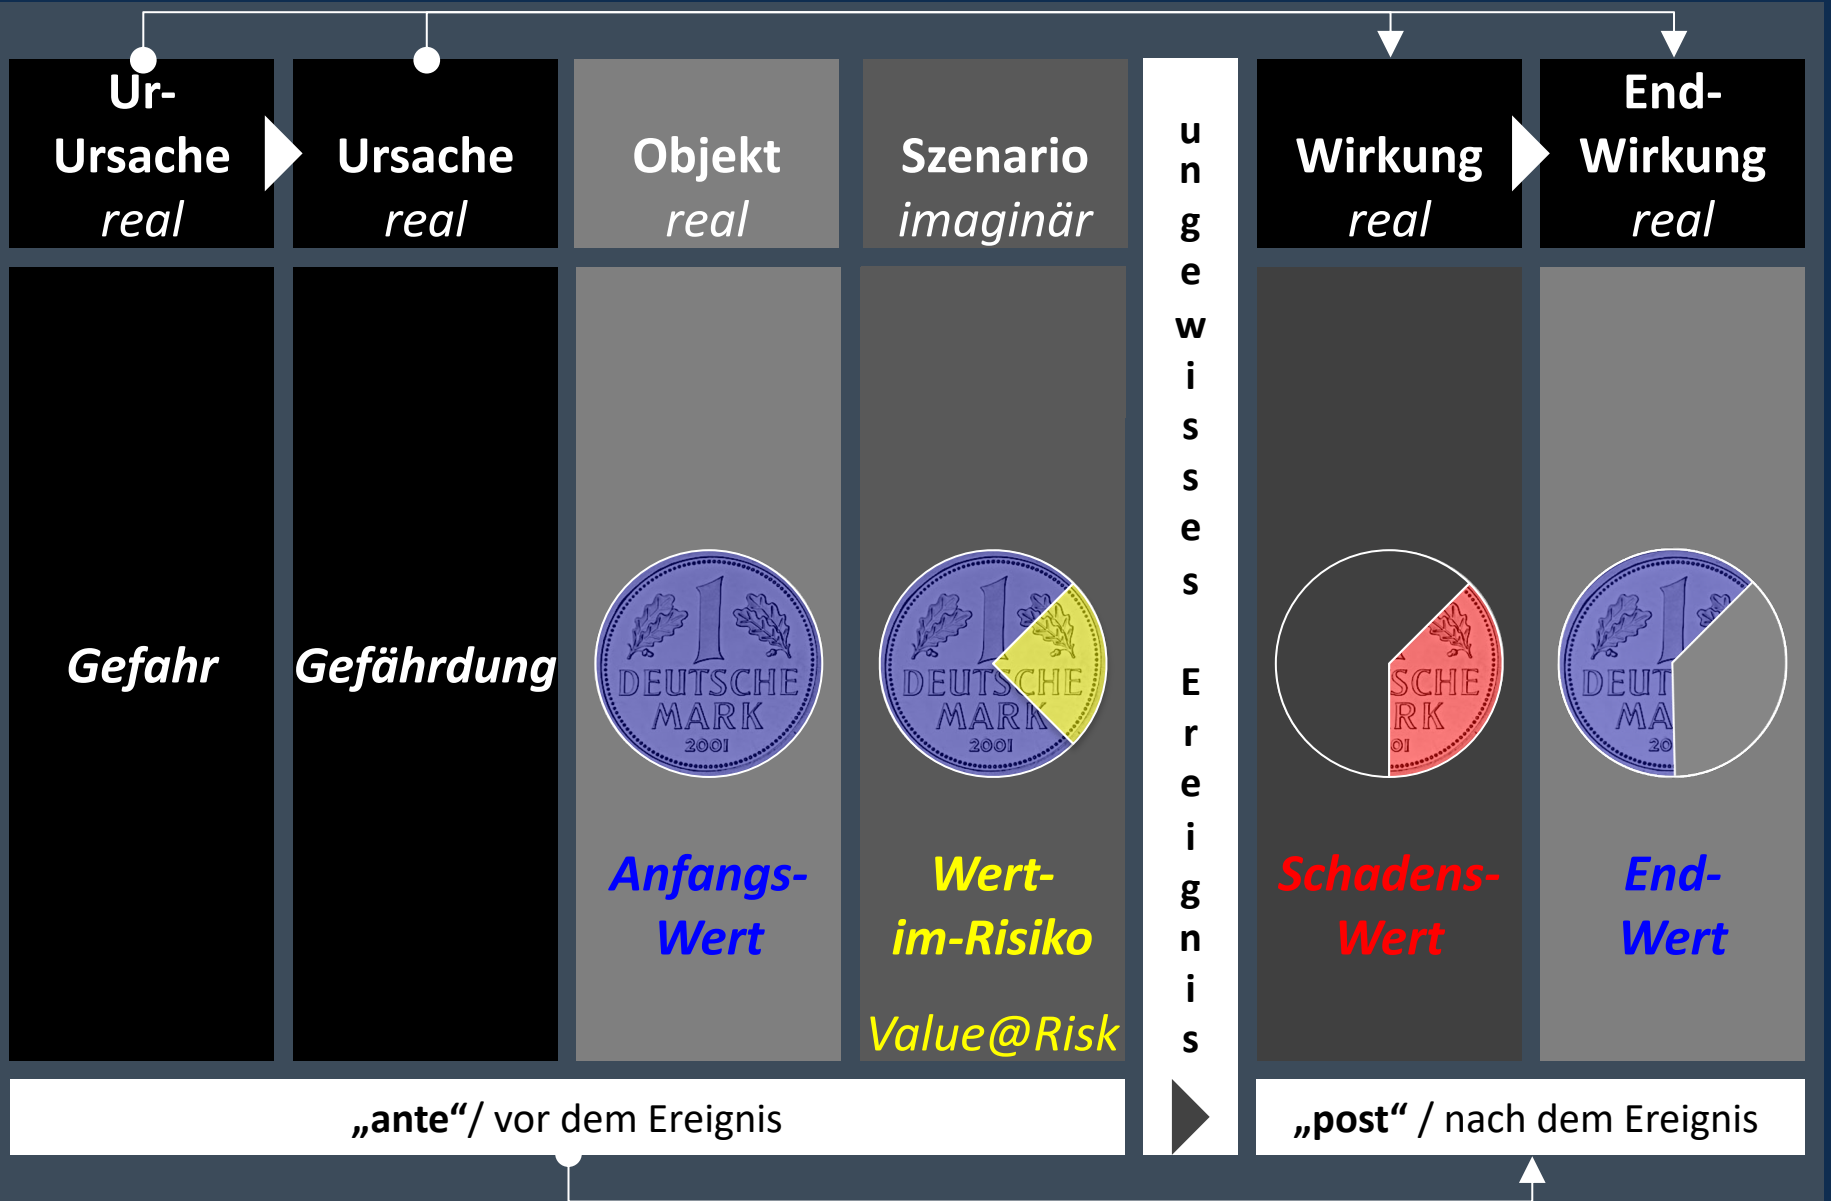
Ur-Ursache
real

Ursache
real

Objekt
real

Szenario
imaginär

ungewisses Ereignis

Wirkung
real

End-Wirkung
real

Gefahr

Gefährdung

DEUTSCHE MARK 2001

Anfangs-Wert

DEUTSCHE MARK 2001

Wert-im-Risiko

Value@Risk

SCHE RK 01

Schadens-Wert

DEUT MA 20

End-Wert

„ante“/ vor dem Ereignis

„post“ / nach dem Ereignis